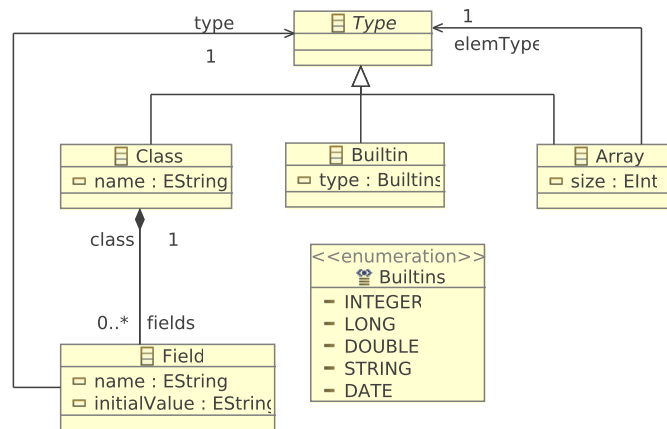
type
1
Type
1
elemType
Class
name : EString
Builtin
type : Builtins
Array
size : EInt
class
1
<<enumeration>>
Builtins
INTEGER
LONG
DOUBLE
STRING
DATE
0..*
fields
Field
name : EString
initialValue : EString